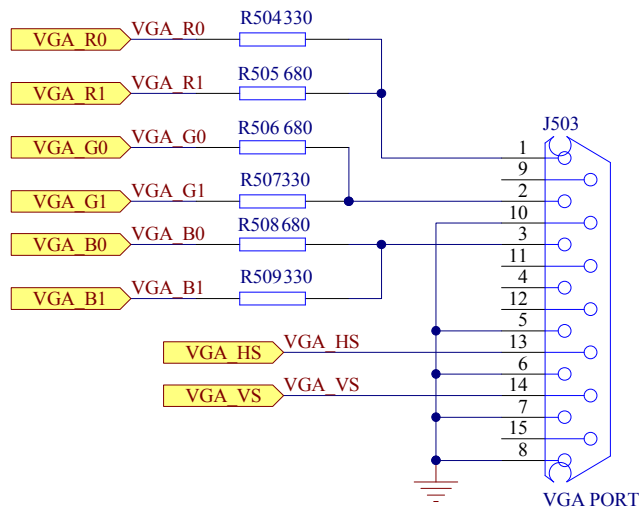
VGA_R0
VGA_R0
R504 330
VGA_R1
VGA_R1
R505 680
VGA_G0
VGA_G0
R506 680
VGA_G1
VGA_G1
R507 330
VGA_B0
VGA_B0
R508 680
VGA_B1
VGA_B1
R509 330
VGA_HS
VGA_HS
VGA_VS
VGA_VS
J503
1
9
2
10
3
11
4
12
5
13
6
14
7
15
8
VGA PORT